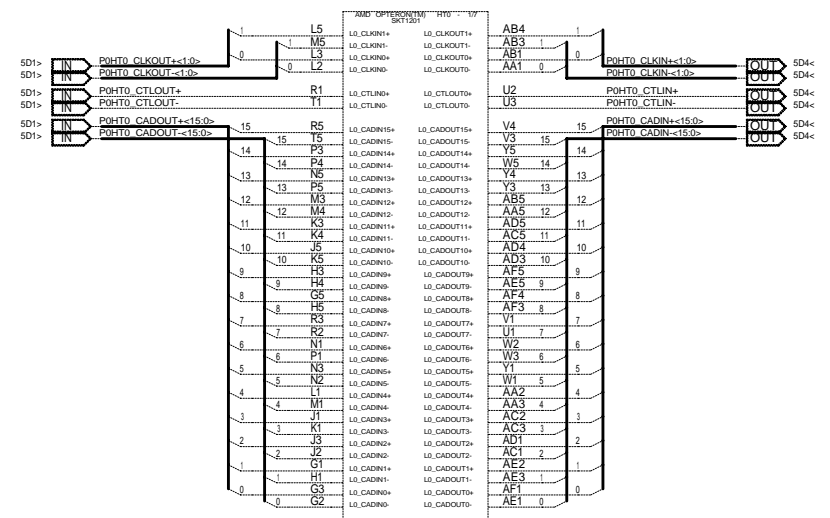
AMD OPTERON(TM) HT0 - 1/7
SKT1201

5D1> IN P0HT0_CLKOUT+<1:0>
5D1> IN P0HT0_CLKOUT-<1:0>
5D1> IN P0HT0_CTLOUT+
5D1> IN P0HT0_CTLOUT-
5D1> IN P0HT0_CADOUT+<15:0>
5D1> IN P0HT0_CADOUT-<15:0>

| | | | | | |
|---|---|---|---|---|---|
| 1 | L5 | L0_CLKIN1+ | L0_CLKOUT1+ | AB4 | 1 |
| 1 | M5 | L0_CLKIN1- | L0_CLKOUT1- | AB3 | 1 |
| 0 | L3 | L0_CLKIN0+ | L0_CLKOUT0+ | AB1 | 0 |
| 0 | L2 | L0_CLKIN0- | L0_CLKOUT0- | AA1 | 0 |
| | R1 | L0_CTLIN0+ | L0_CTLOUT0+ | U2 | |
| | T1 | L0_CTLIN0- | L0_CTLOUT0- | U3 | |
| 15 | R5 | L0_CADIN15+ | L0_CADOUT15+ | V4 | 15 |
| 15 | T5 | L0_CADIN15- | L0_CADOUT15- | V3 | 15 |
| 14 | P3 | L0_CADIN14+ | L0_CADOUT14+ | Y5 | 14 |
| 14 | P4 | L0_CADIN14- | L0_CADOUT14- | W5 | 14 |
| 13 | N5 | L0_CADIN13+ | L0_CADOUT13+ | Y4 | 13 |
| 13 | P5 | L0_CADIN13- | L0_CADOUT13- | Y3 | 13 |
| 12 | M3 | L0_CADIN12+ | L0_CADOUT12+ | AB5 | 12 |
| 12 | M4 | L0_CADIN12- | L0_CADOUT12- | AA5 | 12 |
| 11 | K3 | L0_CADIN11+ | L0_CADOUT11+ | AD5 | 11 |
| 11 | K4 | L0_CADIN11- | L0_CADOUT11- | AC5 | 11 |
| 10 | J5 | L0_CADIN10+ | L0_CADOUT10+ | AD4 | 10 |
| 10 | K5 | L0_CADIN10- | L0_CADOUT10- | AD3 | 10 |
| 9 | H3 | L0_CADIN9+ | L0_CADOUT9+ | AF5 | 9 |
| 9 | H4 | L0_CADIN9- | L0_CADOUT9- | AE5 | 9 |
| 8 | G5 | L0_CADIN8+ | L0_CADOUT8+ | AF4 | 8 |
| 8 | H5 | L0_CADIN8- | L0_CADOUT8- | AF3 | 8 |
| 7 | R3 | L0_CADIN7+ | L0_CADOUT7+ | V1 | 7 |
| 7 | R2 | L0_CADIN7- | L0_CADOUT7- | U1 | 7 |
| 6 | N1 | L0_CADIN6+ | L0_CADOUT6+ | W2 | 6 |
| 6 | P1 | L0_CADIN6- | L0_CADOUT6- | W3 | 6 |
| 5 | N3 | L0_CADIN5+ | L0_CADOUT5+ | Y1 | 5 |
| 5 | N2 | L0_CADIN5- | L0_CADOUT5- | W1 | 5 |
| 4 | L1 | L0_CADIN4+ | L0_CADOUT4+ | AA2 | 4 |
| 4 | M1 | L0_CADIN4- | L0_CADOUT4- | AA3 | 4 |
| 3 | J1 | L0_CADIN3+ | L0_CADOUT3+ | AC2 | 3 |
| 3 | K1 | L0_CADIN3- | L0_CADOUT3- | AC3 | 3 |
| 2 | J3 | L0_CADIN2+ | L0_CADOUT2+ | AD1 | 2 |
| 2 | J2 | L0_CADIN2- | L0_CADOUT2- | AC1 | 2 |
| 1 | G1 | L0_CADIN1+ | L0_CADOUT1+ | AE2 | 1 |
| 1 | H1 | L0_CADIN1- | L0_CADOUT1- | AE3 | 1 |
| 0 | G3 | L0_CADIN0+ | L0_CADOUT0+ | AF1 | 0 |
| 0 | G2 | L0_CADIN0- | L0_CADOUT0- | AE1 | 0 |

P0HT0_CLKIN+<1:0> OUT 5D4<
P0HT0_CLKIN-<1:0> OUT 5D4<
P0HT0_CTLIN+ OUT 5D4<
P0HT0_CTLIN- OUT 5D4<
P0HT0_CADIN+<15:0> OUT 5D4<
P0HT0_CADIN-<15:0> OUT 5D4<